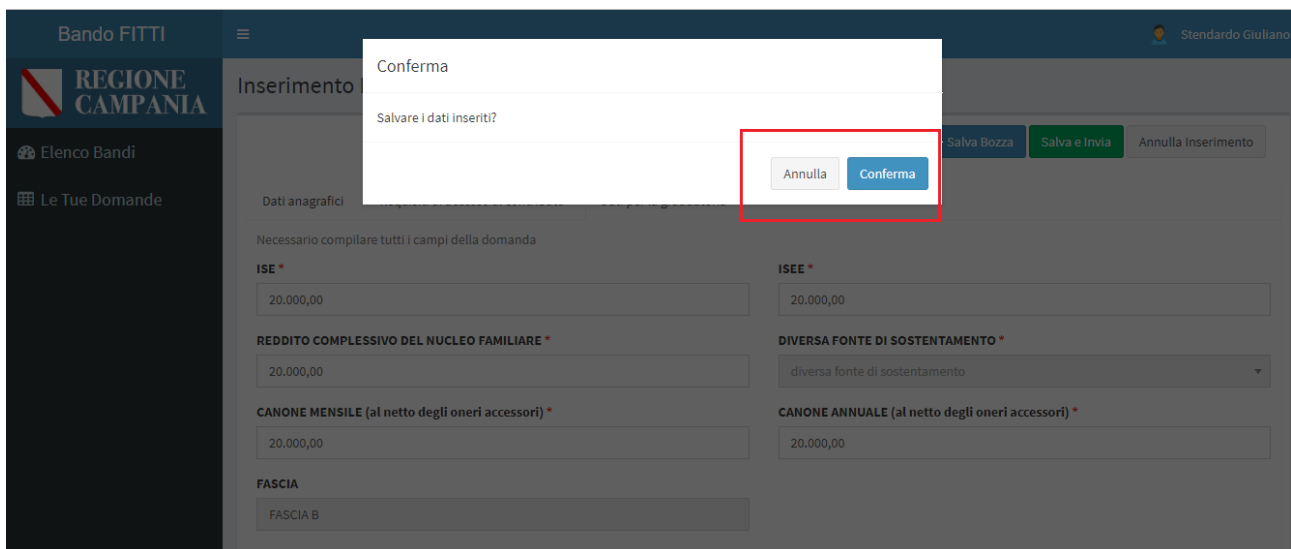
Bando FITTI

≡

Stendardo Giuliano

REGIONE CAMPANIA

Elenco Bandi

Le Tue Domande

Inserimento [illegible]

Conferma

Salvare i dati inseriti?

Annulla

Conferma

Salva Bozza

Salva e Invia

Annulla Inserimento

Dati anagrafici

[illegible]

Necessario compilare tutti i campi della domanda

ISE *

20.000,00

ISEE *

20.000,00

REDDITO COMPLESSIVO DEL NUCLEO FAMILIARE *

20.000,00

DIVERSA FONTE DI SOSTENTAMENTO *

diversa fonte di sostentamento

CANONE MENSILE (al netto degli oneri accessori) *

20.000,00

CANONE ANNUALE (al netto degli oneri accessori) *

20.000,00

FASCIA

FASCIA B